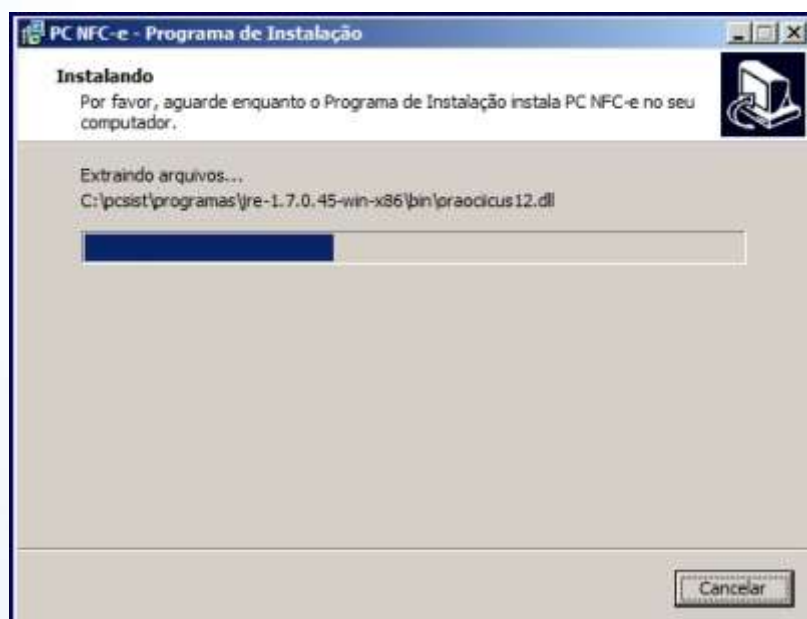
PC NFC-e - Programa de Instalação

Instalando
Por favor, aguarde enquanto o Programa de Instalação instala PC NFC-e no seu computador.

Extraindo arquivos...
C:\pcsist\programas\jre-1.7.0.45-win-x86\bin\praocicus12.dll

Cancelar